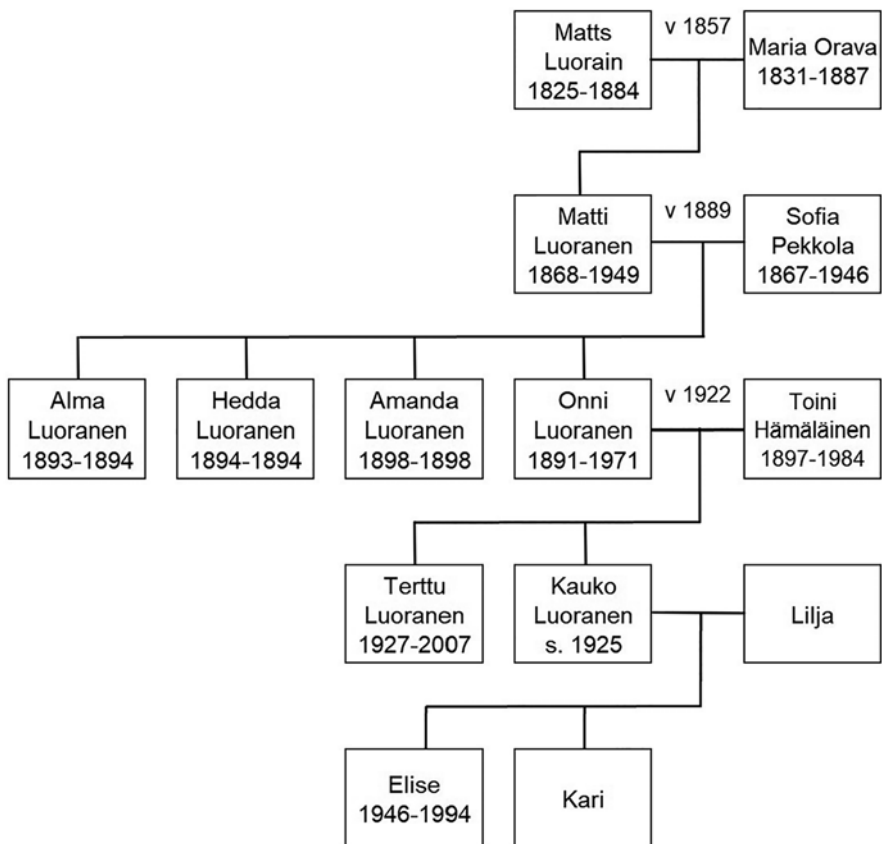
Matts Luorain 1825-1884

v 1857

Maria Orava 1831-1887

Matti Luoranen 1868-1949

v 1889

Sofia Pekkola 1867-1946

Alma Luoranen 1893-1894

Hedda Luoranen 1894-1894

Amanda Luoranen 1898-1898

Onni Luoranen 1891-1971

v 1922

Toini Hämäläinen 1897-1984

Terttu Luoranen 1927-2007

Kauko Luoranen s. 1925

Lilja

Elise 1946-1994

Kari